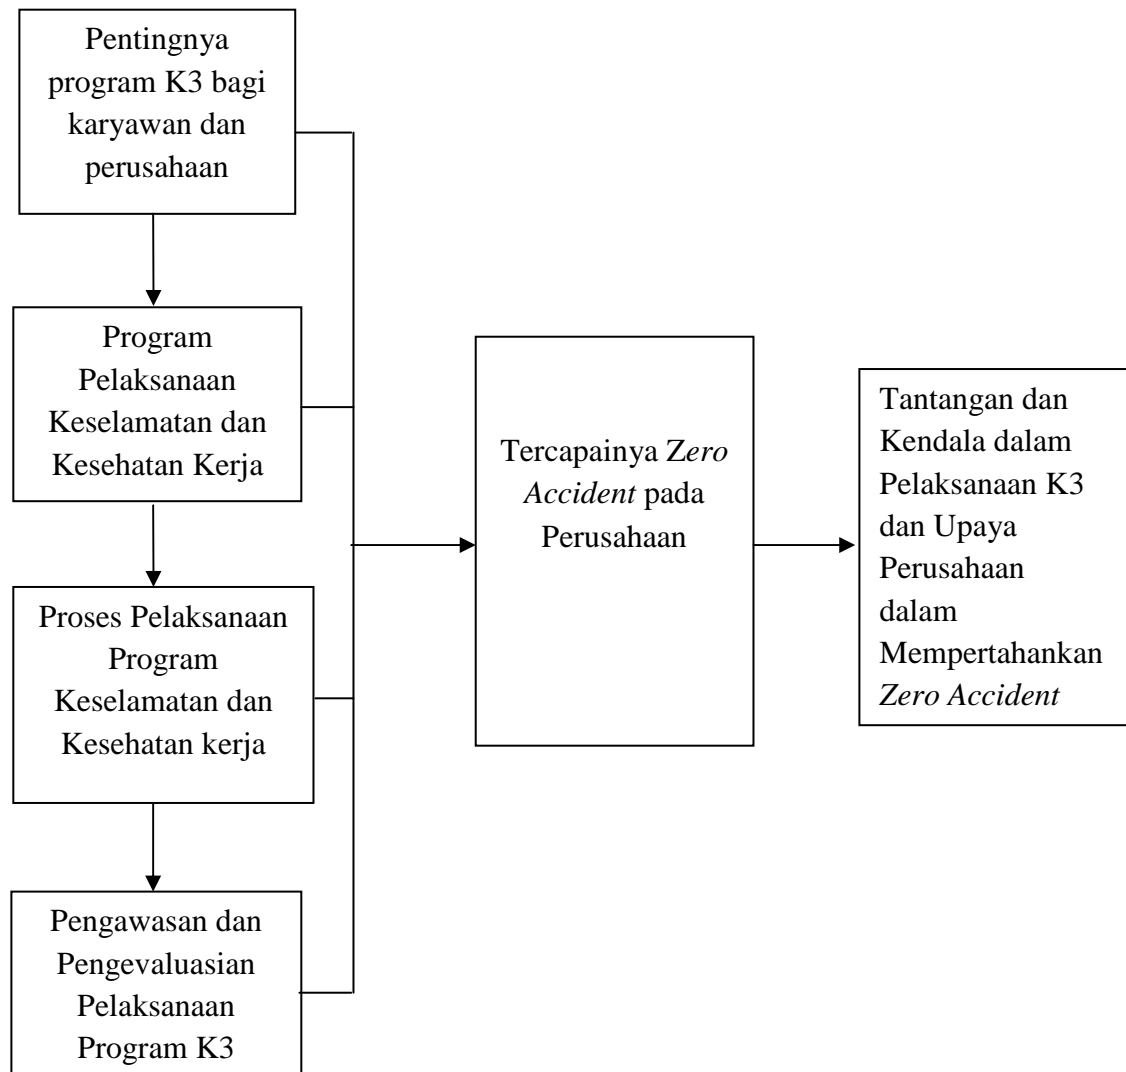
Pentingnya program K3 bagi karyawan dan perusahaan

Program Pelaksanaan Keselamatan dan Kesehatan Kerja

Proses Pelaksanaan Program Keselamatan dan Kesehatan kerja

Pengawasan dan Pengevaluasian Pelaksanaan Program K3

Tercapainya Zero Accident pada Perusahaan

Tantangan dan Kendala dalam Pelaksanaan K3 dan Upaya Perusahaan dalam Mempertahankan Zero Accident